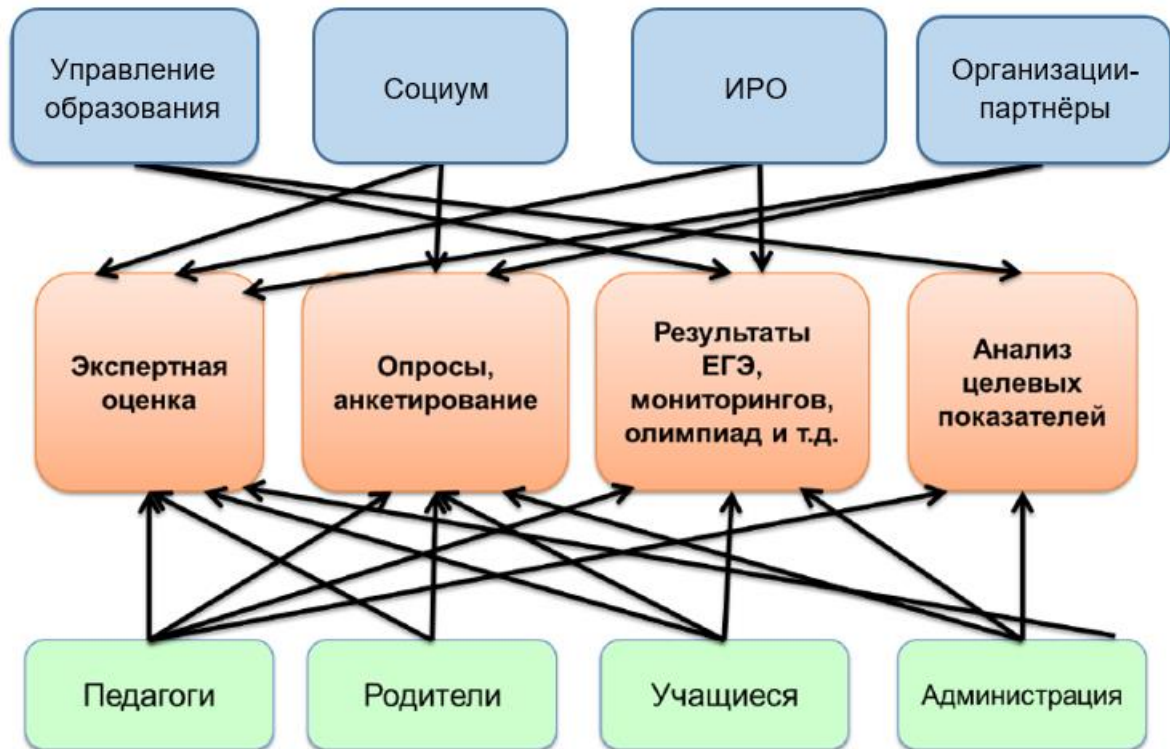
Управление образования

Социум

ИРО

Организации-партнёры

Экспертная оценка

Опросы, анкетирование

Результаты ЕГЭ, мониторингов, олимпиад и т.д.

Анализ целевых показателей

Педагоги

Родители

Учащиеся

Администрация